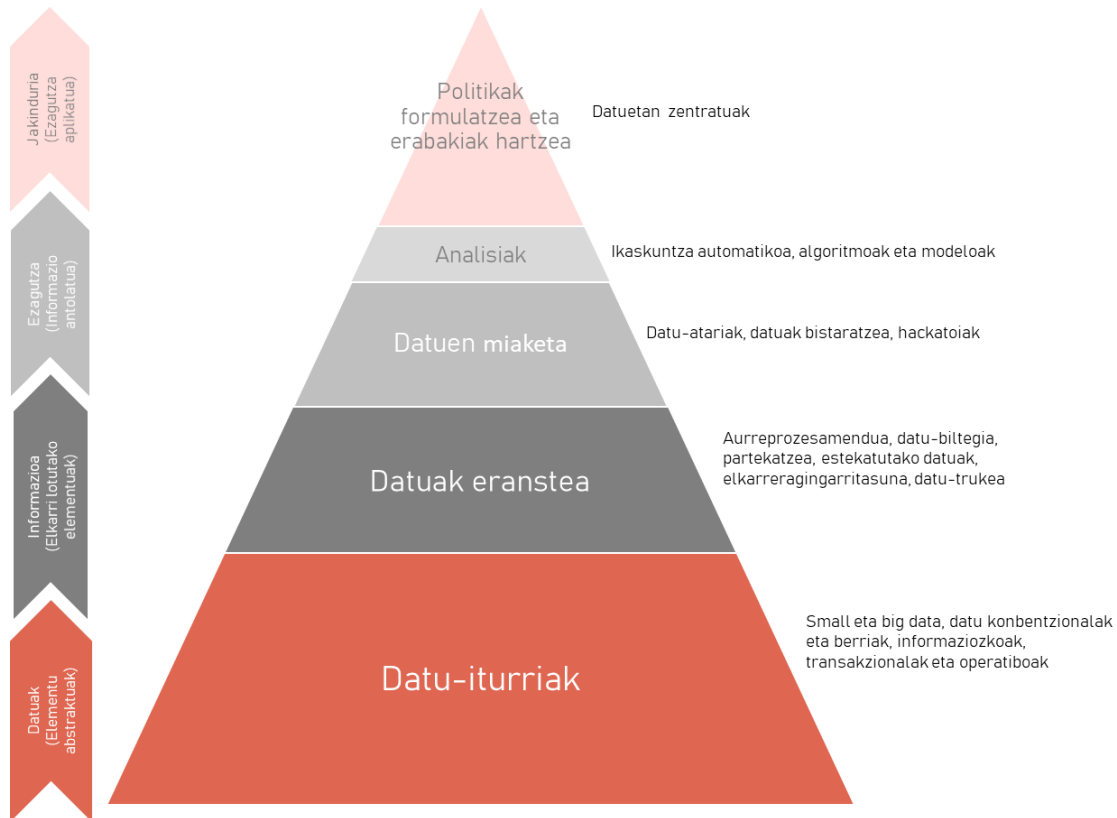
Jakinduria (Ezagutza aplikatua)

Ezagutza (Informazio antolatua)

Informazioa (Elkarri lotutako elementuak)

Datuak (Elementu abstraktuak)

Politikak formulatzea eta erabakiak hartzea

Datuetan zentratuak

Analisiak

Ikaskuntza automatikoa, algoritmoak eta modeloak

Datuen miaketa

Datu-atariak, datuak bistaratzea, hackatoiak

Datuak eranstea

Aurreprozesamendua, datu-biltegia, partekatzea, estekatutako datuak, elkarreragingarritasuna, datu-trukea

Datu-iturriak

Small eta big data, datu konbentzionalak eta berriak, informaziozkoak, transakzionalak eta operatiboak